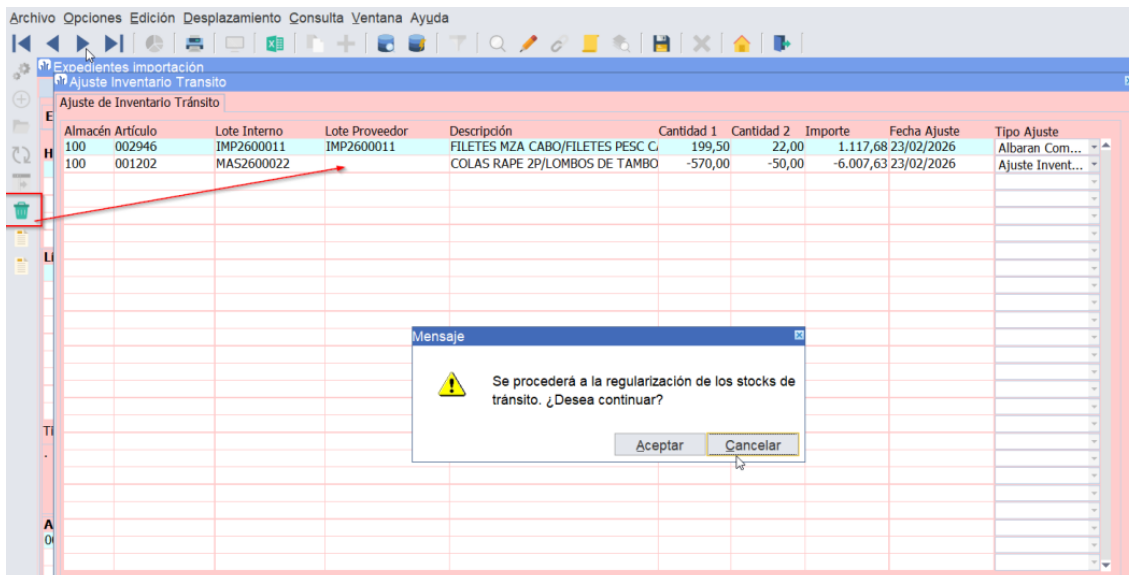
Archivo Opciones Edición Desplazamiento Consulta Ventana Ayuda

Expedientes Importación
Ajuste Inventario Transito

Ajuste de Inventario Tránsito

| Almacén | Artículo | Lote Interno | Lote Proveedor | Descripción | Cantidad 1 | Cantidad 2 | Importe | Fecha Ajuste | Tipo Ajuste |
|---|---|---|---|---|---|---|---|---|---|
| 100 | 002946 | IMP2600011 | IMP2600011 | FILETES MZA CABO/FILETES PESC C | 199,50 | 22,00 | 1.117,68 | 23/02/2026 | Albaran Com... |
| 100 | 001202 | MAS2600022 | | COLAS RAPE 2P/LOMBOS DE TAMBO | -570,00 | -50,00 | -6.007,63 | 23/02/2026 | Ajuste Invent... |

E
H
Li
Ti
A
0(

Mensaje

Se procederá a la regularización de los stocks de tránsito. ¿Desea continuar?

Aceptar Cancelar